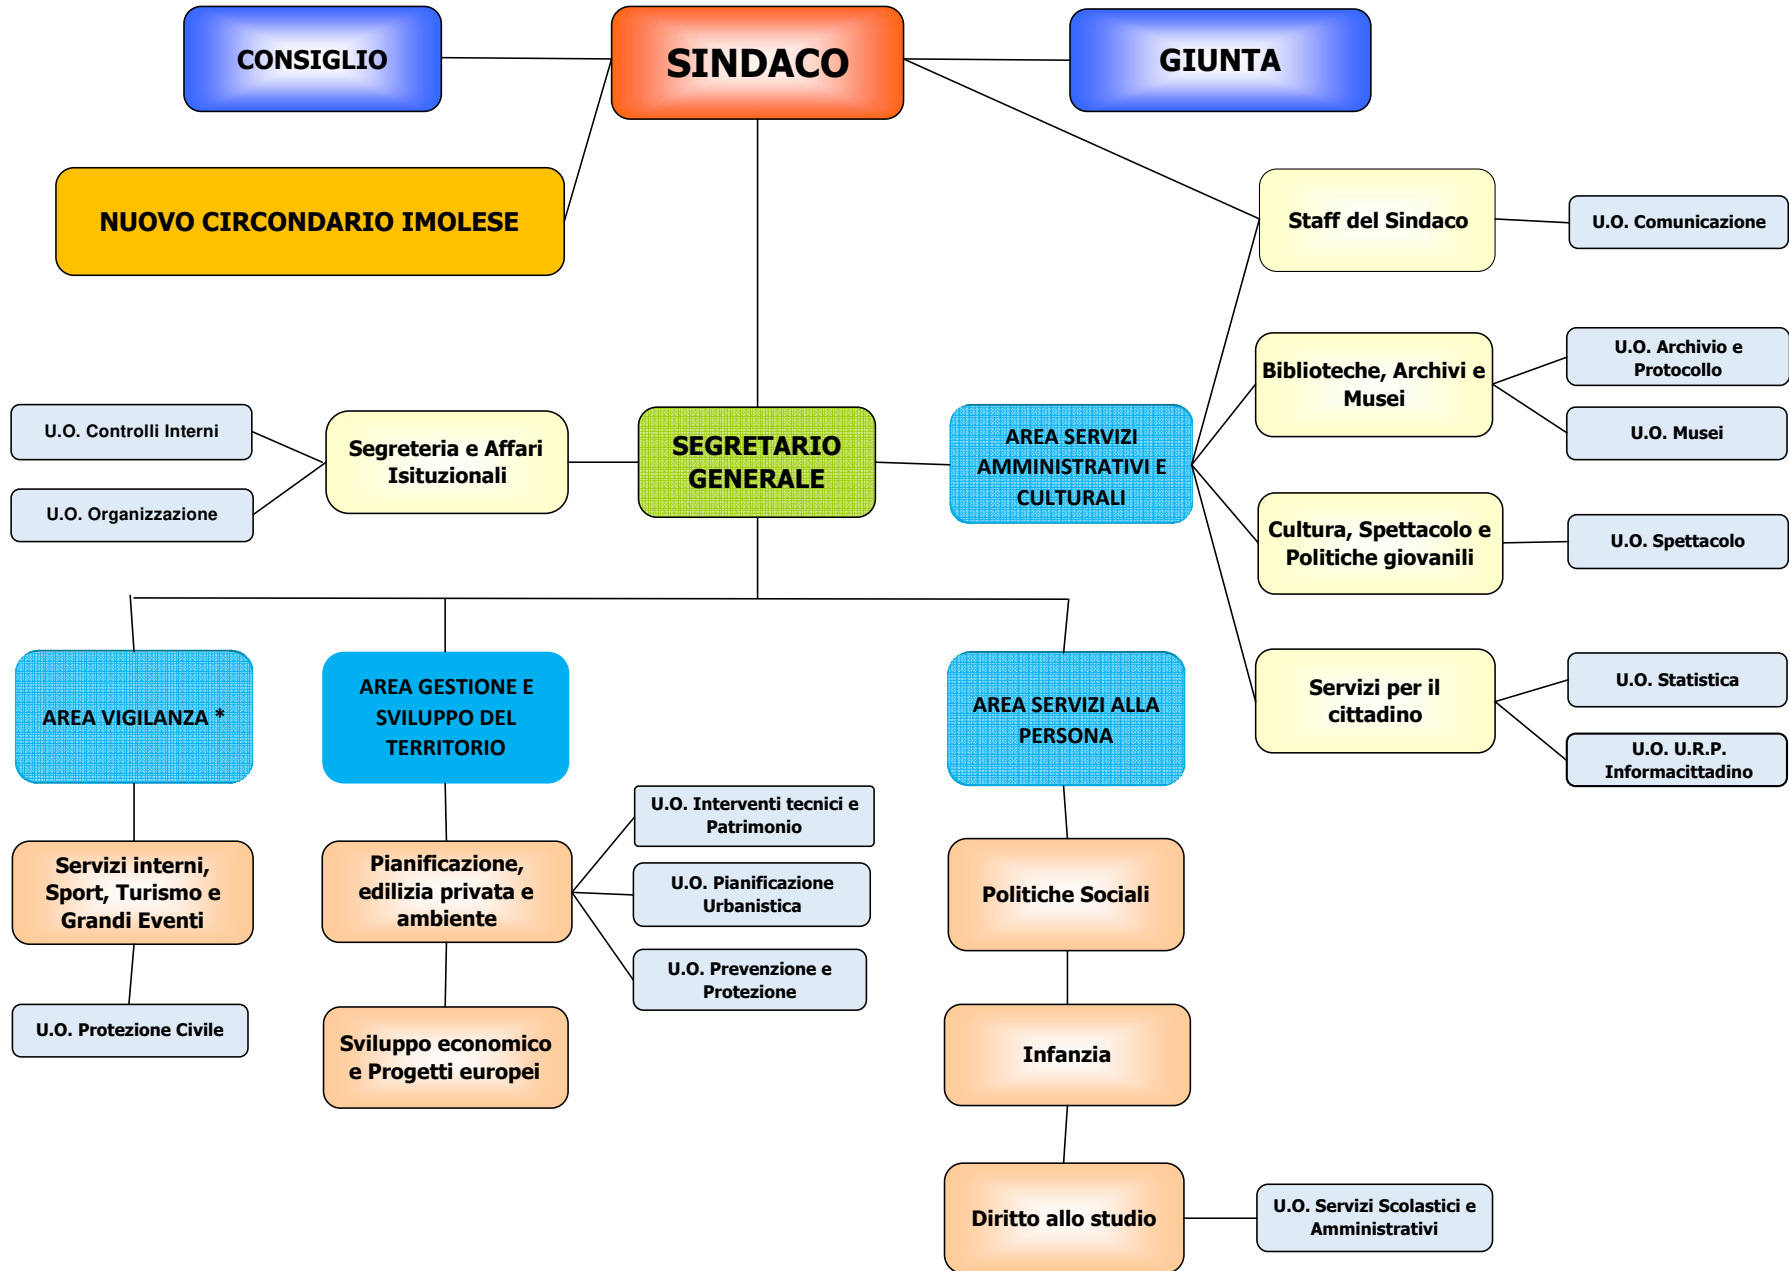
CONSIGLIO

SINDACO

GIUNTA

NUOVO CIRCONDARIO IMOLESE

Staff del Sindaco

U.O. Comunicazione

Biblioteche, Archivi e Musei

U.O. Archivio e Protocollo

U.O. Musei

U.O. Controlli Interni

U.O. Organizzazione

Segreteria e Affari Isituzionali

SEGRETARIO GENERALE

AREA SERVIZI AMMINISTRATIVI E CULTURALI

Cultura, Spettacolo e Politiche giovanili

U.O. Spettacolo

Servizi per il cittadino

U.O. Statistica

U.O. U.R.P. Informacittadino

AREA VIGILANZA *

AREA GESTIONE E SVILUPPO DEL TERRITORIO

AREA SERVIZI ALLA PERSONA

U.O. Interventi tecnici e Patrimonio

U.O. Pianificazione Urbanistica

U.O. Prevenzione e Protezione

Servizi interni, Sport, Turismo e Grandi Eventi

Pianificazione, edilizia privata e ambiente

Politiche Sociali

U.O. Protezione Civile

Sviluppo economico e Progetti europei

Infanzia

Diritto allo studio

U.O. Servizi Scolastici e Amministrativi